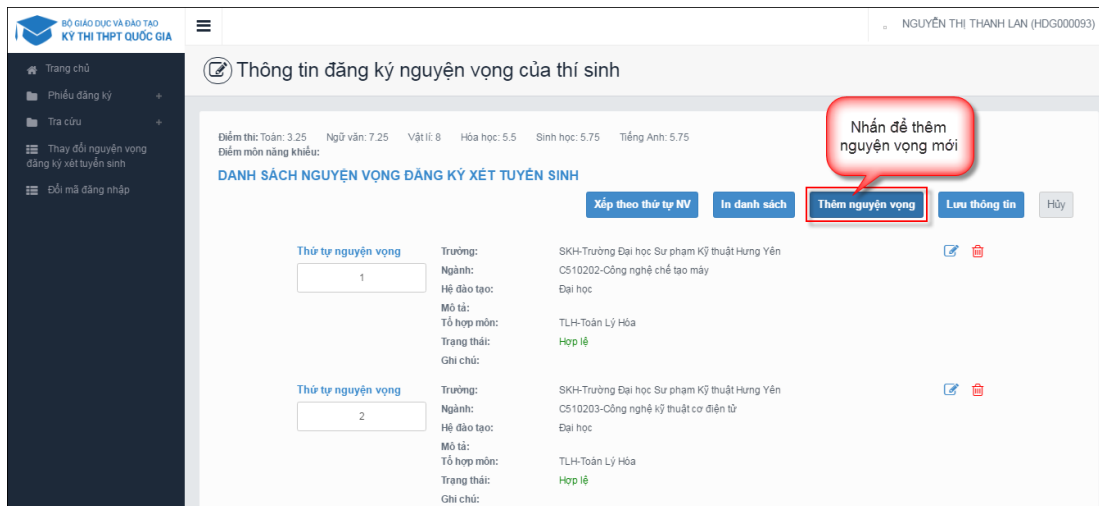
BỘ GIÁO DỤC VÀ ĐÀO TẠO
KỲ THI THPT QUỐC GIA

NGUYỄN THỊ THANH LAN (HDG000093)

Trang chủ
Phiếu đăng ký
Tra cứu
Thay đổi nguyện vọng đăng ký xét tuyển sinh
Đổi mã đăng nhập

Thông tin đăng ký nguyện vọng của thí sinh

Điểm thi: Toán: 3.25 Ngữ văn: 7.25 Vật lí: 8 Hóa học: 5.5 Sinh học: 5.75 Tiếng Anh: 5.75
Điểm môn năng khiếu:

Nhấn để thêm nguyện vọng mới

DANH SÁCH NGUYỆN VỌNG ĐĂNG KÝ XÉT TUYỂN SINH

Xếp theo thứ tự NV | In danh sách | Thêm nguyện vọng | Lưu thông tin | Hủy

Thứ tự nguyện vọng
1
Trường: SKH-Trường Đại học Sư phạm Kỹ thuật Hưng Yên
Ngành: C510202-Công nghệ chế tạo máy
Hệ đào tạo: Đại học
Mô tả:
Tổ hợp môn: TLH-Toán Lý Hóa
Trạng thái: Hợp lệ
Ghi chú:

Thứ tự nguyện vọng
2
Trường: SKH-Trường Đại học Sư phạm Kỹ thuật Hưng Yên
Ngành: C510203-Công nghệ kỹ thuật cơ điện tử
Hệ đào tạo: Đại học
Mô tả:
Tổ hợp môn: TLH-Toán Lý Hóa
Trạng thái: Hợp lệ
Ghi chú: